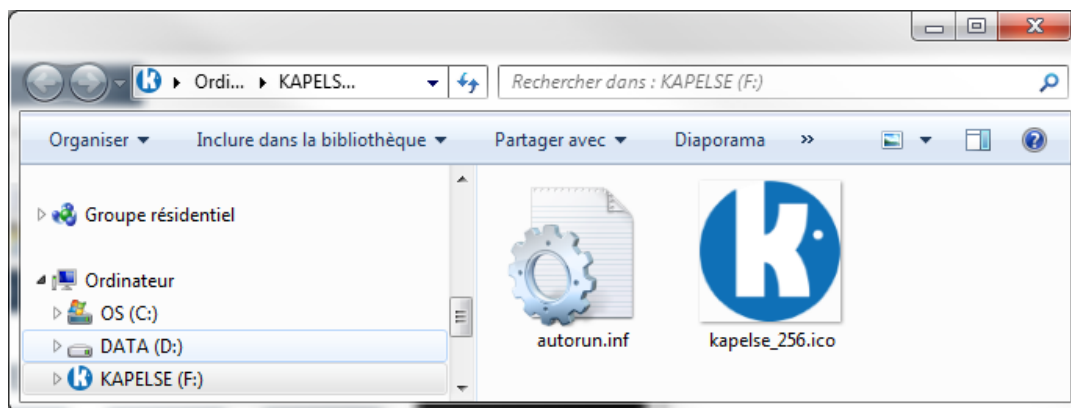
Ordi... ▸ KAPELS...

Rechercher dans : KAPELSE (F:)

Organiser ▾ Inclure dans la bibliothèque ▾ Partager avec ▾ Diaporama »

Groupe résidentiel

Ordinateur

OS (C:)

DATA (D:)

KAPELSE (F:)

autorun.inf

kapelse_256.ico